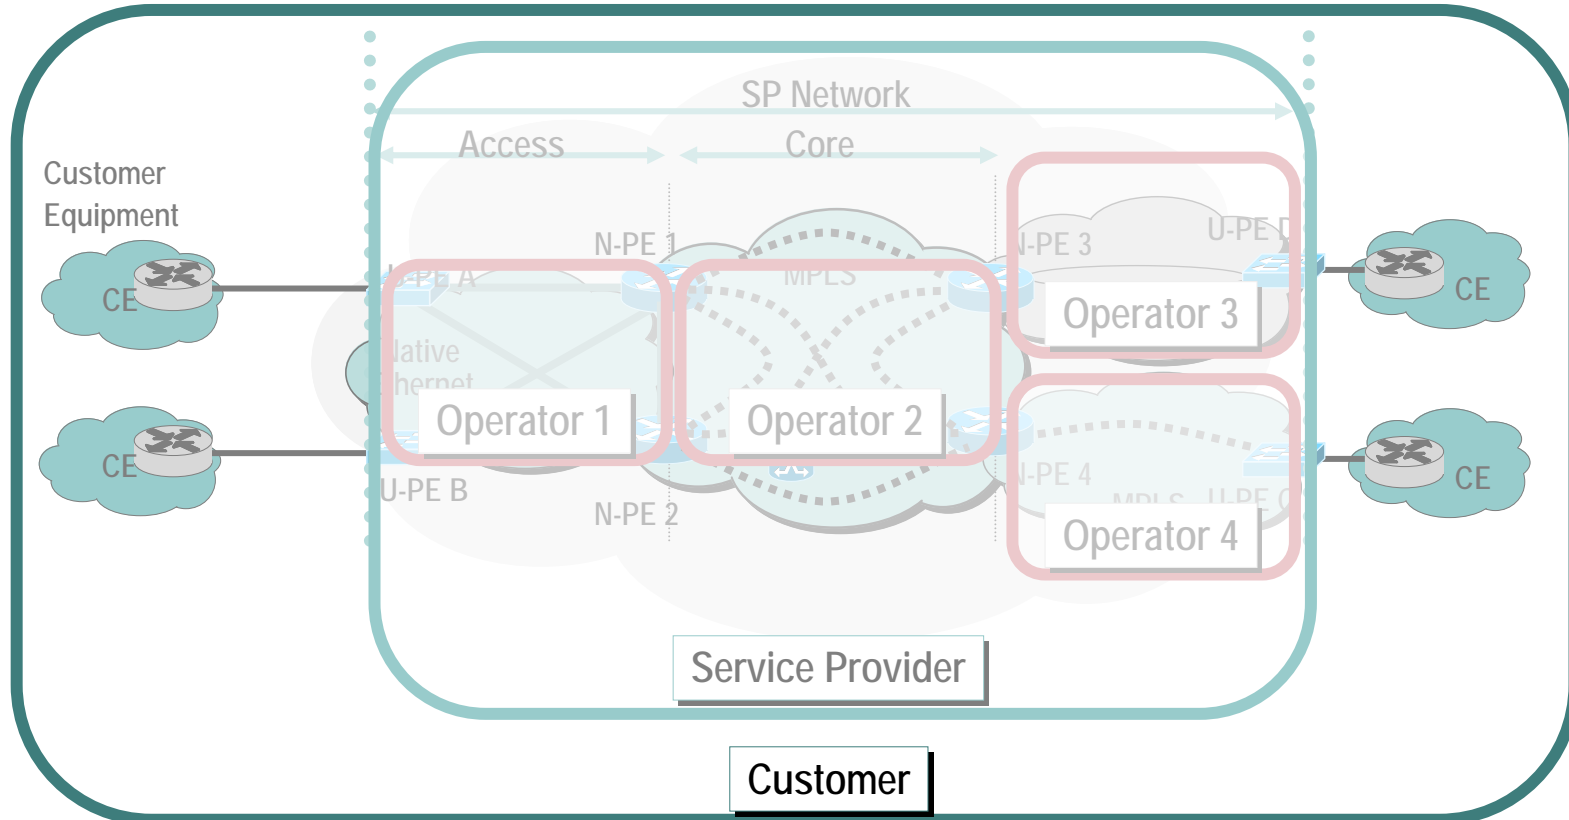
SP Network

Access

Core

Customer Equipment

CE

CE

N-PE 1

U-PE A

MPLS

N-PE 3

U-PE D

Operator 3

CE

Native Ethernet

Operator 1

Operator 2

N-PE 4

MPLS

U-PE C

CE

U-PE B

N-PE 2

Operator 4

Service Provider

Customer